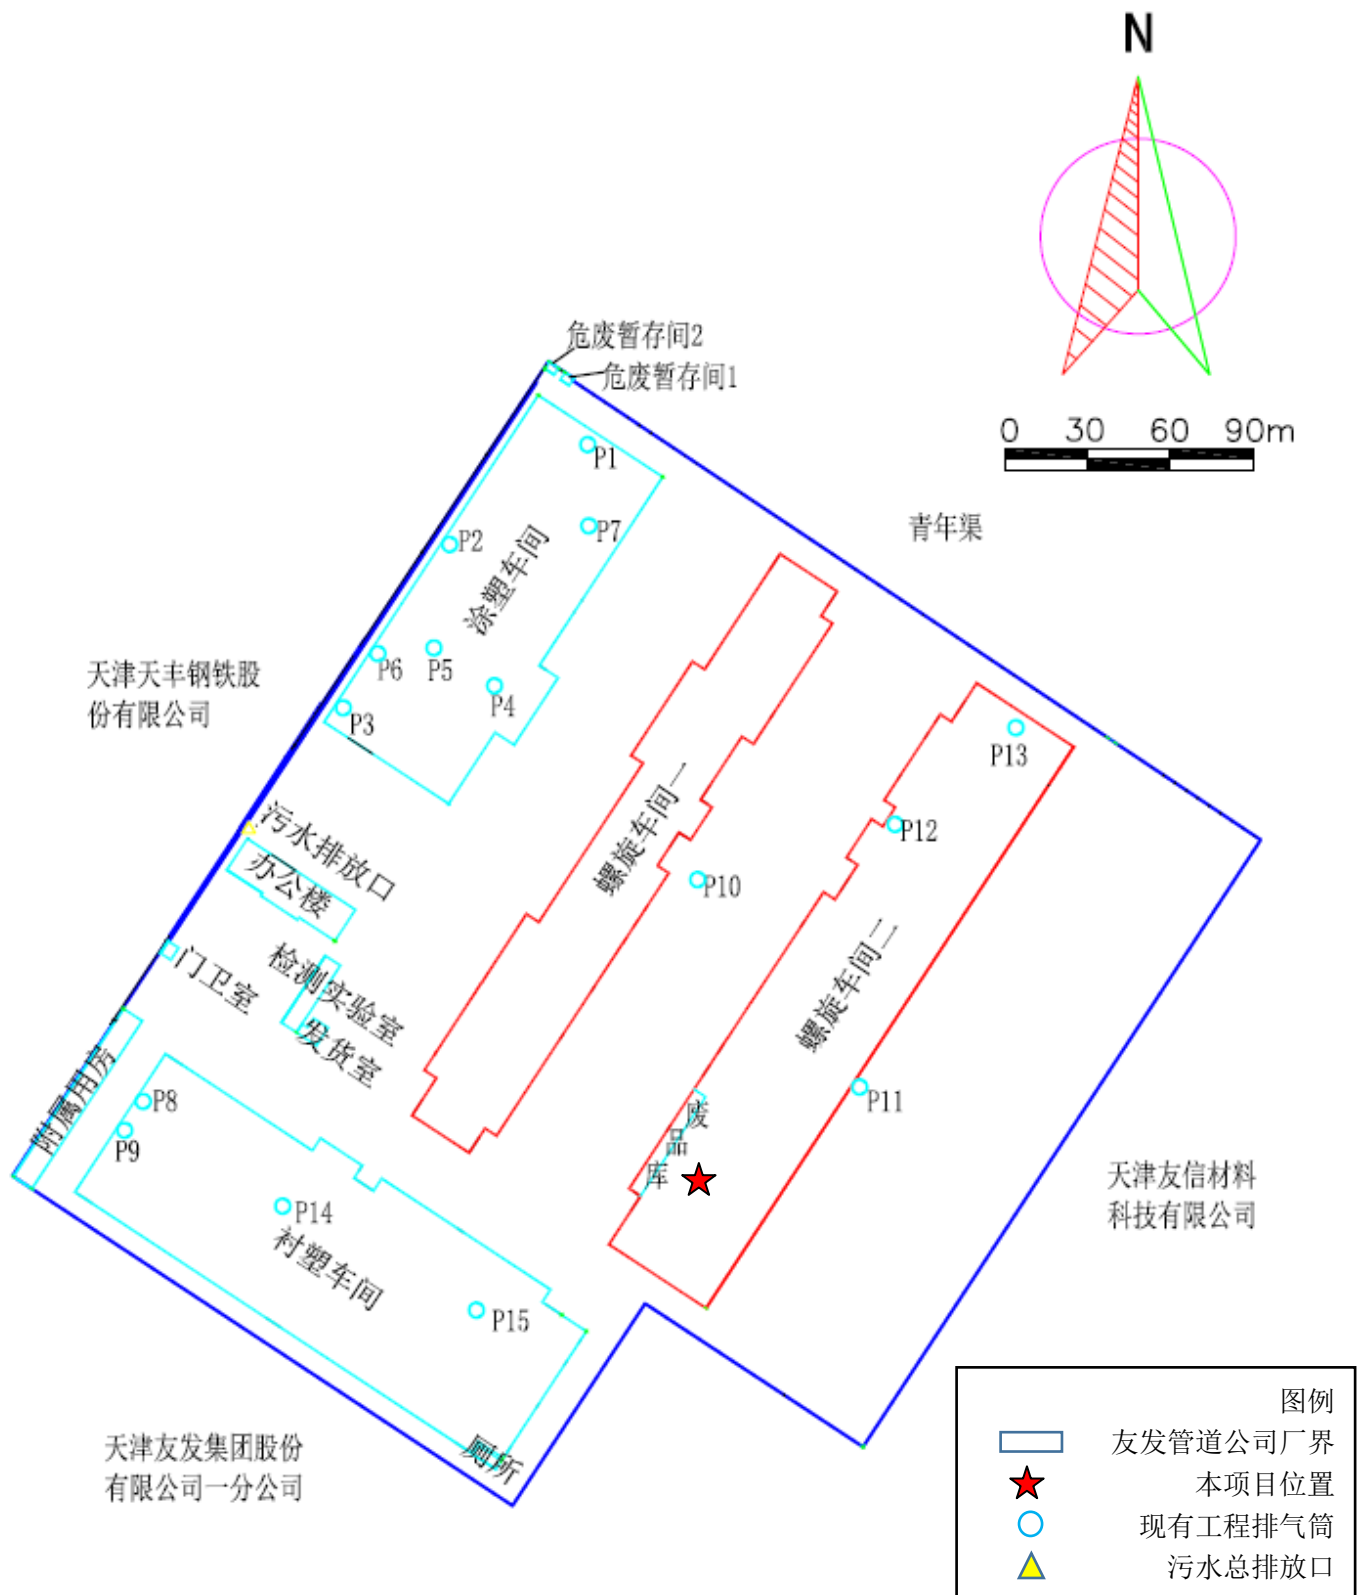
N

0 30 60 90m

危废暂存间2
危废暂存间1

青年渠

P1
P7
P2
涂塑车间
P6
P5
P4
P3

天津天丰钢铁股份有限公司

螺旋车间一
P13
P12
P10
螺旋车间二

污水排放口
办公楼
门卫室
检测实验室
发货室
附属用房

P8
P9
P11
废品库

天津友信材料科技有限公司

P14
衬塑车间
P15
厕所

天津友发集团股份有限公司一分公司

图例
友发管道公司厂界
本项目位置
现有工程排气筒
污水总排放口